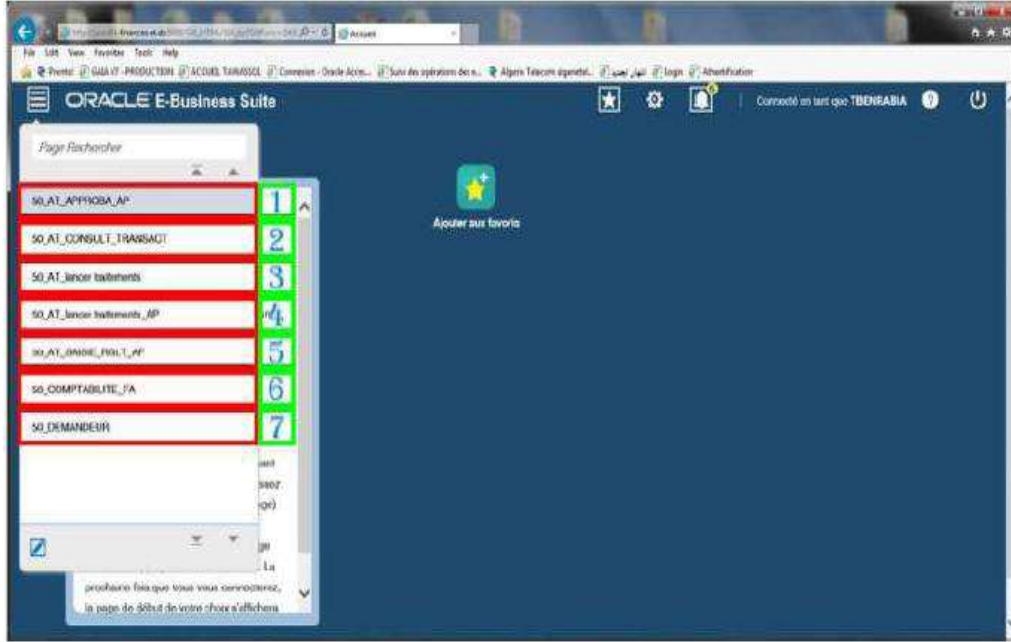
Accueil

File Edit View Favorites Tools Help

Prestic GAIA IT - PRODUCTION ACCUEIL TAWASSOL Connexion - Oracle Acce... Suivi des opérations de n... Algerie Telecom algenetel... Login Athentification

ORACLE E-Business Suite

Connecté en tant que TBENRABIA

Page Rechercher

50_AT_APPROBA_AP
50_AT_CONSULT_TRANSACT
50_AT_lancer traitements
50_AT_lancer traitements_AP
50_AT_SAISIE_RGLT_AP
50_COMPTABILITE_FA
50_DEMANDEUR

1
2
3
4
5
6
7

Ajouter aux favoris

ssez
ge)
ge
La
prochaine fois que vous vous connecterez, la page de début de votre choix s'affichera